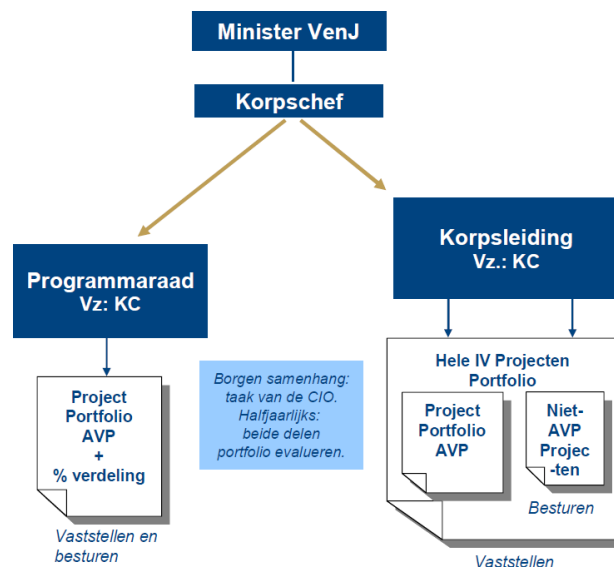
Minister VenJ

Korpschef

Programmaraad
Vz: KC

Korpsleiding
Vz.: KC

Project Portfolio AVP + % verdeling

Vaststellen en besturen

Borgen samenhang: taak van de CIO. Halfjaarlijks: beide delen portfolio evalueren.

Hele IV Projecten Portfolio

Project Portfolio AVP

Niet-AVP Projecten

Besturen

Vaststellen